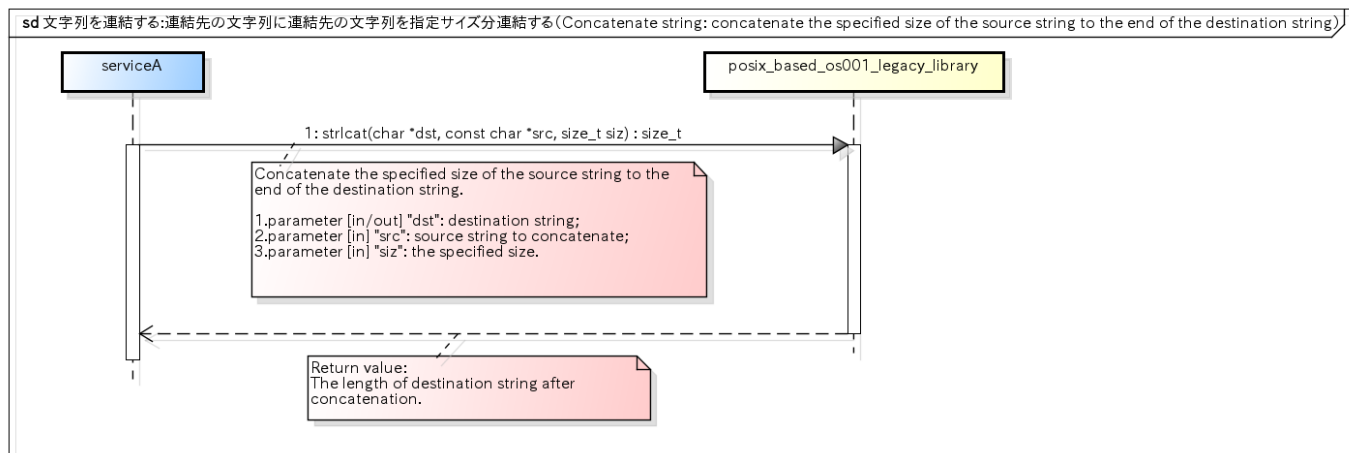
sd 文字列を連結する:連結先の文字列に連結先の文字列を指定サイズ分連結する(Concatenate string: concatenate the specified size of the source string to the end of the destination string)

serviceA

posix_based_os001_legacy_library

1: strlcat(char *dst, const char *src, size_t siz) : size_t

Concatenate the specified size of the source string to the end of the destination string.

1.parameter [in/out] "dst": destination string;
2.parameter [in] "src": source string to concatenate;
3.parameter [in] "siz": the specified size.

Return value:
The length of destination string after concatenation.